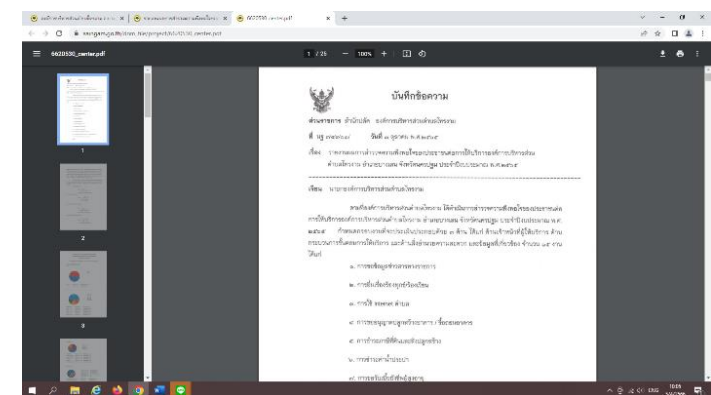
6620530_center.pdf

1 / 25 — 100% +

บันทึกข้อความ

ส่วนราชการ สำนักปลัด องค์การบริหารส่วนตำบล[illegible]

ที่ นฐ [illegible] วันที่ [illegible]

เรื่อง รายงานผลการสำรวจความพึงพอใจของประชาชนต่อการให้บริการขององค์การบริหารส่วนตำบล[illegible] อำเภอ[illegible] จังหวัดนครปฐม ประจำปีงบประมาณ พ.ศ.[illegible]

เรียน นายกองค์การบริหารส่วนตำบล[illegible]

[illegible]

๑. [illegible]

๒. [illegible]

๓. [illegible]

๔. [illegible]

๕. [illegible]

๖. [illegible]

๗. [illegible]